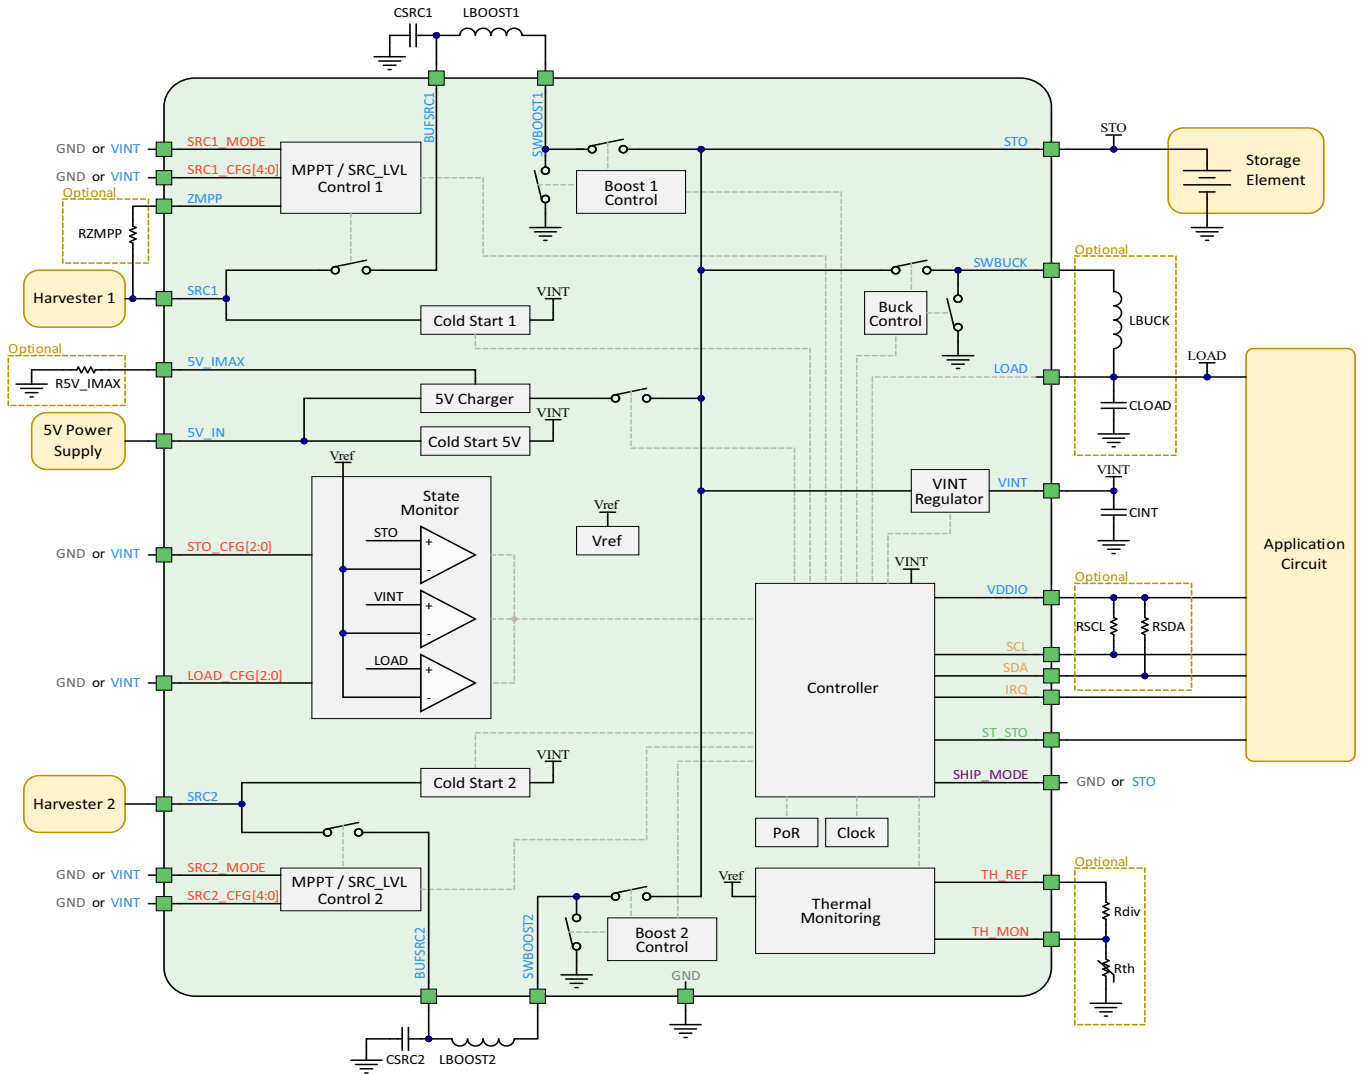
CSRC1 LBOOST1

BUFSRC1 SWBOOST1

GND or VINT SRC1_MODE
GND or VINT SRC1_CFG[4:0]
Optional
ZMPP
RZMPP
MPPT / SRC_LVL Control 1

Boost 1 Control

STO
STO

Storage Element

Harvester 1
SRC1
VINT
Cold Start 1

SWBUCK
Optional
LBUCK
Buck Control

Optional
R5V_IMAX
5V_IMAX
5V Charger
LOAD
LOAD
CLOAD

5V Power Supply
5V_IN
VINT
Cold Start 5V

Vref
State Monitor
STO
VINT
LOAD
Vref
Vref

VINT Regulator
VINT
VINT
CINT

Application Circuit

GND or VINT STO_CFG[2:0]
VINT
VDDIO
Optional
RSCL RSDA
SCL
SDA
IRQ
Controller
GND or VINT LOAD_CFG[2:0]
ST_STO

VINT
Cold Start 2
SHIP_MODE GND or STO
Harvester 2
SRC2
PoR Clock

GND or VINT SRC2_MODE
GND or VINT SRC2_CFG[4:0]
MPPT / SRC_LVL Control 2
Vref
Thermal Monitoring
TH_REF
Optional
Rdiv
TH_MON
Rth
Boost 2 Control
BUFSRC2 SWBOOST2
GND
CSRC2 LBOOST2